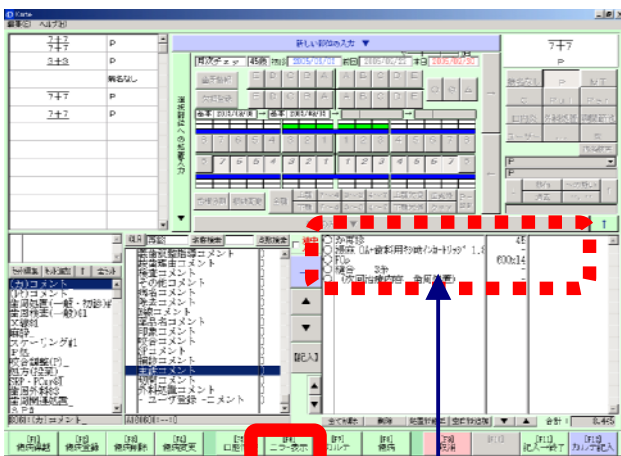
Karte
編集(E) ヘルプ(H)

ア+ア
ア+ア
P
3+3
P
病名なし
ア+ア
P
ア+ア
P

新しい部位の入力 ▼
月次チェック 45歳 初診 2005/07/07 前回 2005/07/21 本日 2005/07/30
歯式記録 への記録入力
ア+ア
P

1 2 3 4 5 6 7 8
8 7 6 5 4 3 2 1

所見 病名 全文検索 点数検索
(力)コメント
(外)コメント
歯周処置(一般・初診)#
歯周検査(一般)#1
X線料
麻酔
スケーリング#1
P処
咬合調整(P)
処方(院外)
SRP・PCur#1
歯周外科#1
歯周組織検査
歯周病指導管理コメント
歯周検査コメント
検査コメント
その他コメント
補綴コメント
処置コメント
保険外コメント
診療コメント
処方コメント
麻酔コメント
X線コメント
補綴コメント
手術コメント
主訴コメント
外来診療コメント
ユーザ登録コメント

歯周病
欠損 ○歯科口腔衛生指導ｲﾝﾃﾞｯｸｽ 1.8
PCur
補綴
(咬合回復術)

45
600x14
3分

記入

全て削除 削除 処置を移動 全行移動 合計 8,445

[F1] 病名登録 [F2] 病名登録 [F3] 病名削除 [F4] 病名変更 [F5] 口腔内 [F6] ニコー表示 [F7] カルテ [F8] 病名 [F9] 処置 [F10] [F11] 記入一括了 [F12] カルテ記入